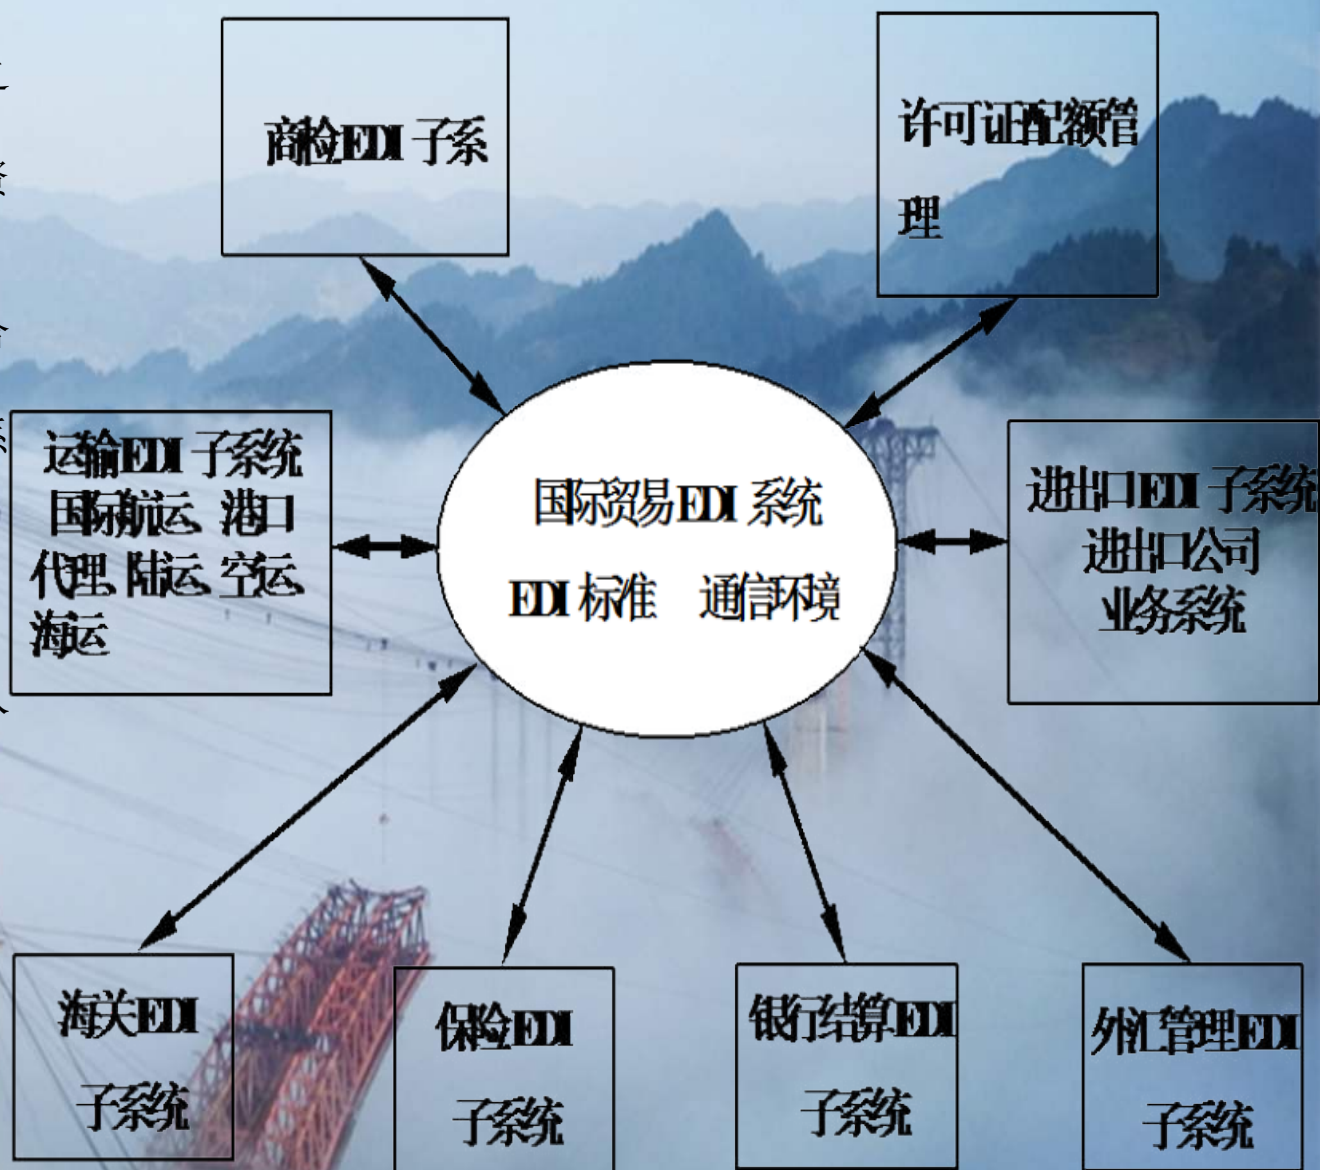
商检EDI 子系

许可证配额管理

运输EDI 子系统
国际航运、港口代理、陆运、空运、海运

国际贸易EDI 系统
EDI 标准　通信环境

进出口EDI 子系统
进出口公司
业务系统

海关EDI
子系统

保险EDI
子系统

银行结算EDI
子系统

外汇管理EDI
子系统